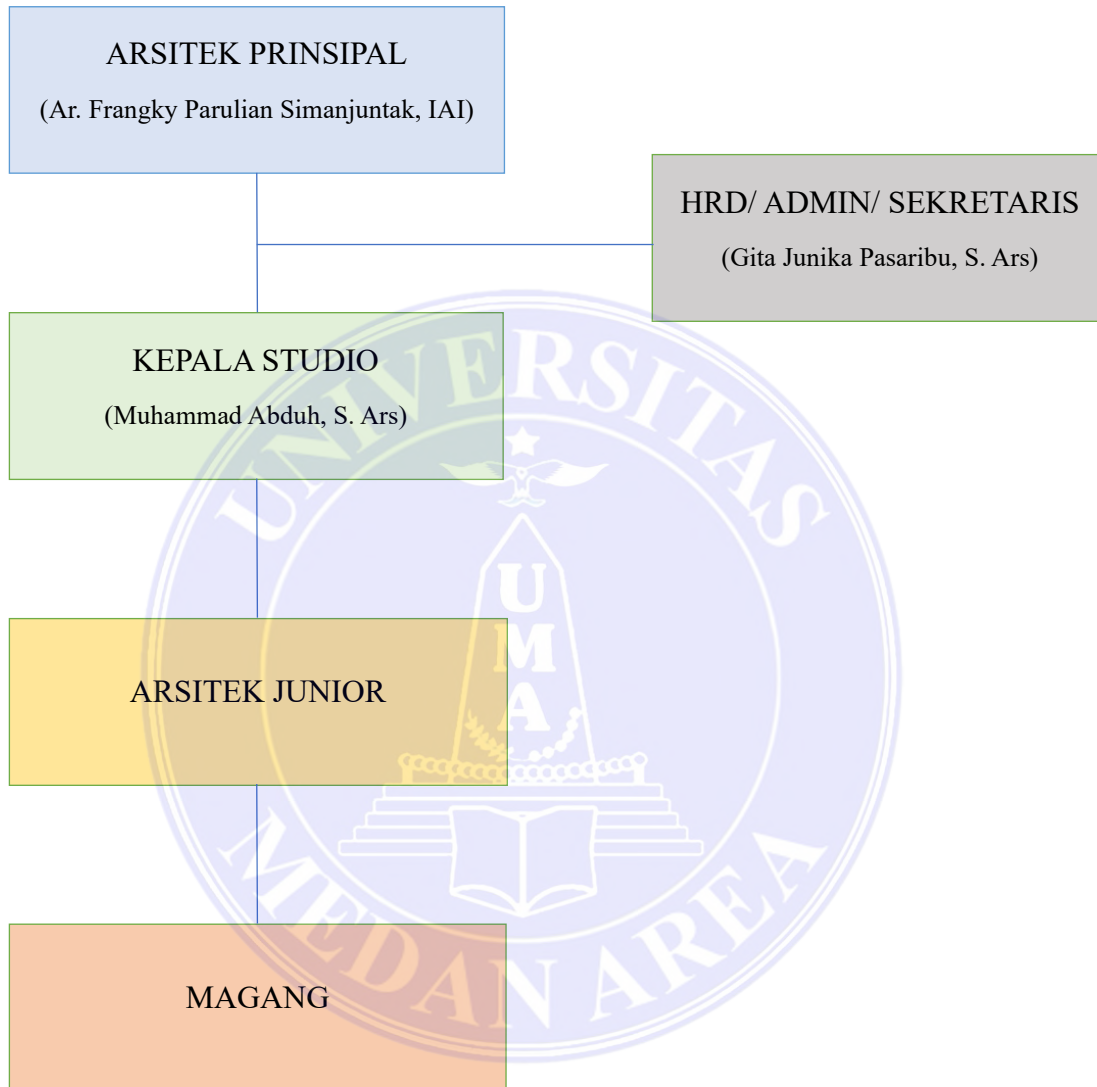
ARSITEK PRINSIPAL
(Ar. Frangky Parulian Simanjuntak, IAI)

HRD/ ADMIN/ SEKRETARIS
(Gita Junika Pasaribu, S. Ars)

KEPALA STUDIO
(Muhammad Abduh, S. Ars)

ARSITEK JUNIOR

MAGANG

UNIVERSITAS MEDAN AREA
UMA